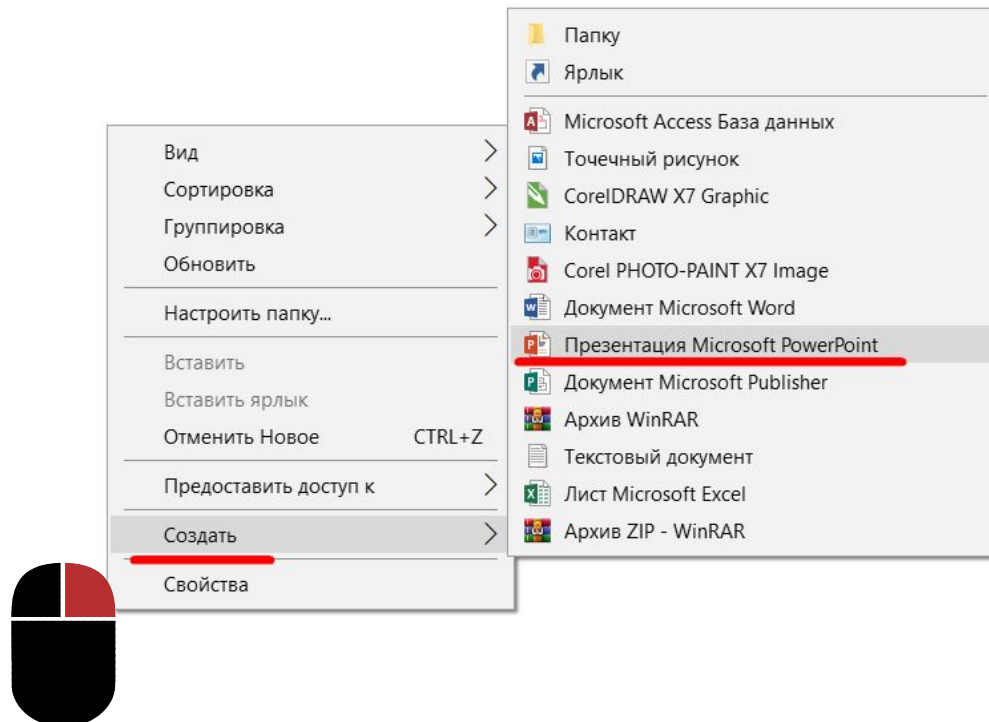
Вид
Сортировка
Группировка
Обновить
Настроить папку...
Вставить
Вставить ярлык
Отменить Новое CTRL+Z
Предоставить доступ к
Создать
Свойства

Папку
Ярлык
Microsoft Access База данных
Точечный рисунок
CorelDRAW X7 Graphic
Контакт
Corel PHOTO-PAINT X7 Image
Документ Microsoft Word
Презентация Microsoft PowerPoint
Документ Microsoft Publisher
Архив WinRAR
Текстовый документ
Лист Microsoft Excel
Архив ZIP - WinRAR